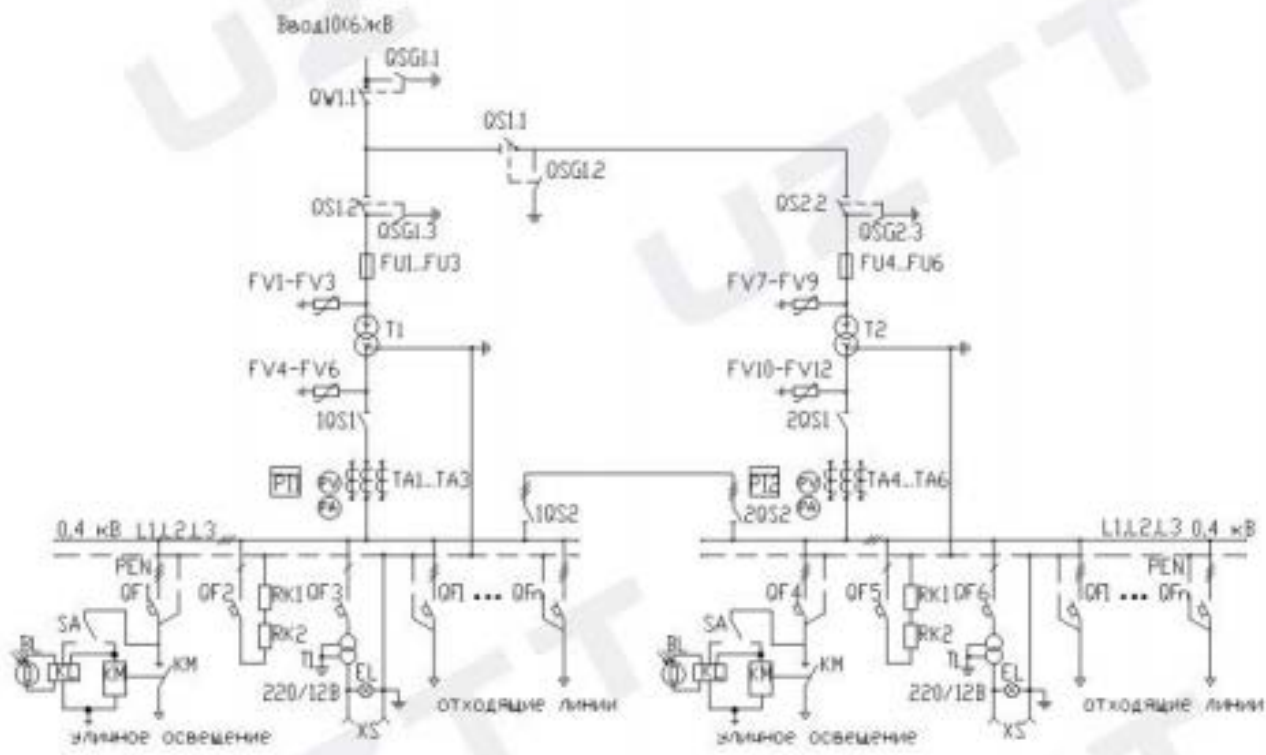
Ввод10(6)кВ
QSG1.1
QW1.1
QS1.1
QSG1.2
QS1.2
QSG1.3
QS2.2
QSG2.3
FU1..FU3
FU4..FU6
FV1-FV3
FV7-FV9
T1
T2
FV4-FV6
FV10-FV12
1QS1
2QS1
PT1
PV
PA
TA1..TA3
PT2
PV
PA
TA4..TA6
1QS2
2QS2
0,4 кВ L1,L2,L3
L1,L2,L3 0,4 кВ
PEN
QF1
PEN
QF2
RK1
QF3
RK2
QF1 ... QFn
QF4
QF5
RK1
QF6
RK2
QF1 ... QFn
SA
BL
KL
KM
KM
TL
EL
220/12В
XS
SA
BL
KL
KM
KM
TL
EL
220/12В
XS
уличное освещение
отходящие линии
уличное освещение
отходящие линии